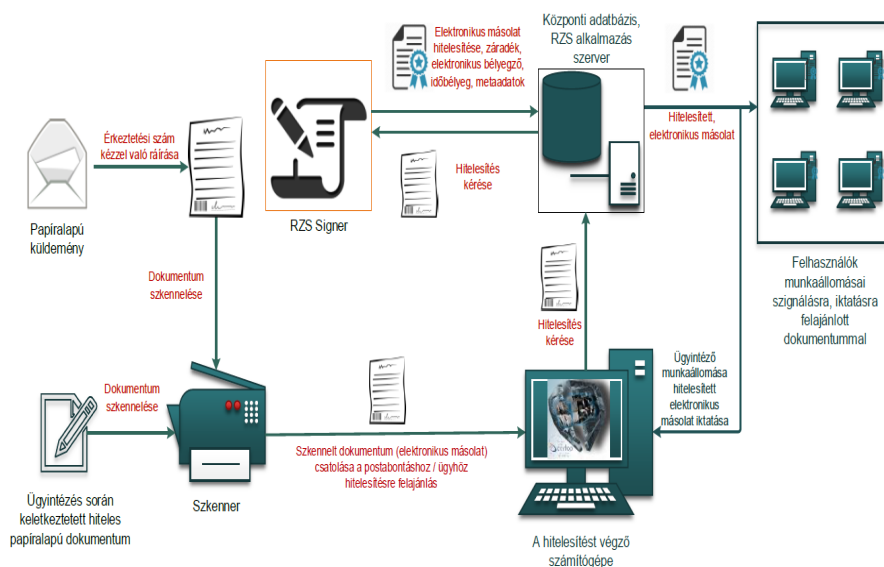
Elektronikus másolat hitelesítése, záradék, elektronikus bélyegző, időbélyeg, metaadatok

Központi adatbázis, RZS alkalmazás szerver

Érkeztetési szám kézzel való ráírása

Papíralapú küldemény

RZS Signer

Hitelesítés kérése

Hitelesített, elektronikus másolat

Felhasználók munkaállomásai szignálásra, iktatásra felajánlott dokumentummal

Dokumentum szkennelése

Hitelesítés kérése

Ügyintéző munkaállomása hitelesített elektronikus másolat iktatása

Dokumentum szkennelése

Szkennelt dokumentum (elektronikus másolat) csatolása a postabontáshoz / ügyhöz hitelesítésre felajánlás

Ügyintézés során keletkeztetett hiteles papíralapú dokumentum

Szkenner

A hitelesítést végző számítógépe